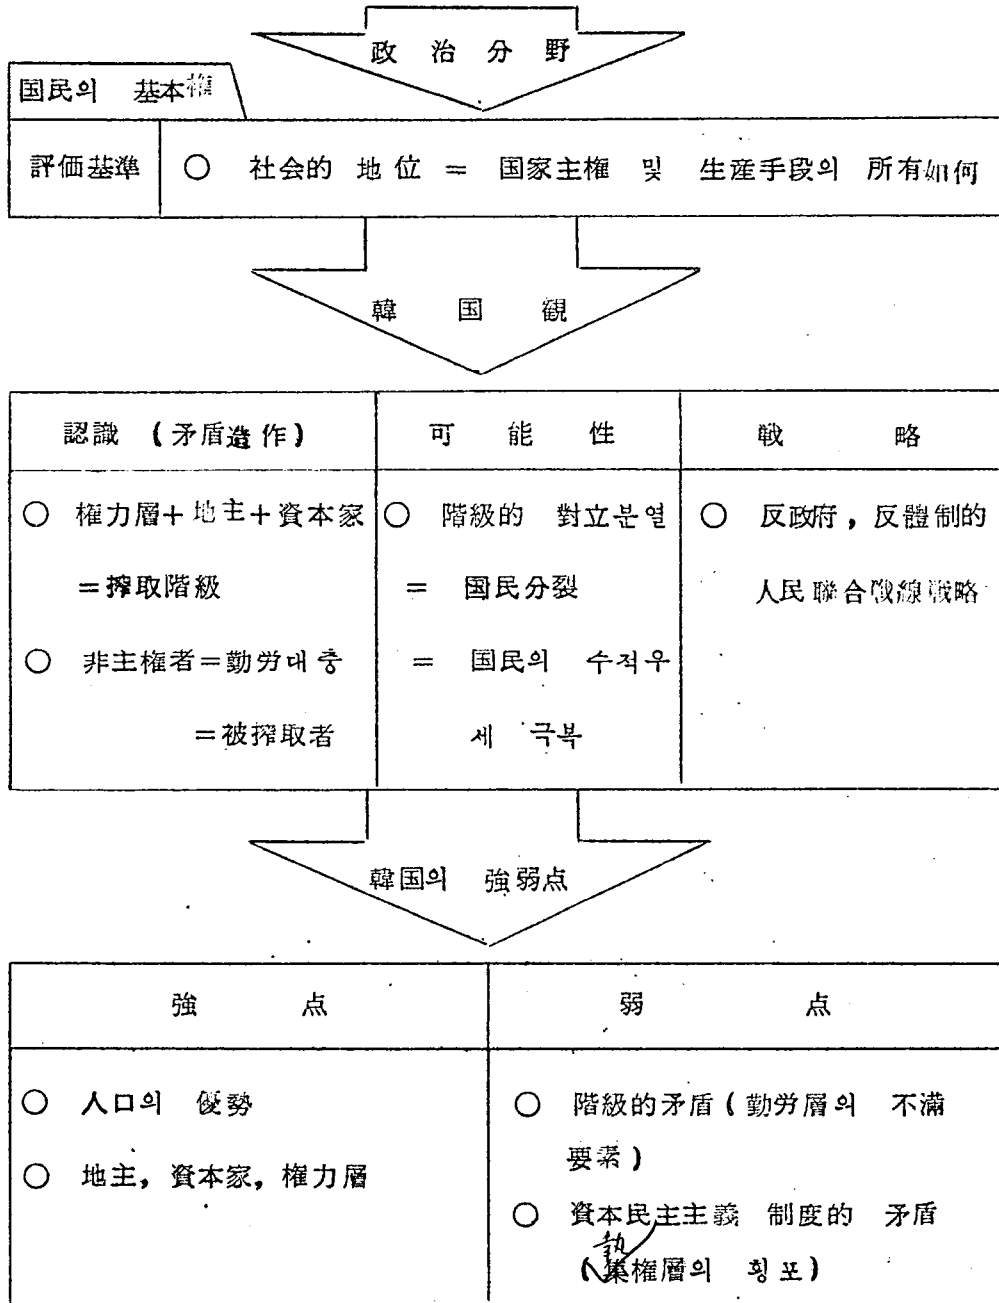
政 治 分 野

国民의 基本権

| 評価基準 | ○ 社会的 地 位 = 国家主権 및 生産手段의 所有如何 |
|---|---|

韓 国 観

| 認識 (矛盾造作) | 可 能 性 | 戦 略 |
|---|---|---|
| ○ 権力層+地主+資本家 =搾取階級 ○ 非主権者=勤労대층 =被搾取者 | ○ 階級的 對立분열 = 国民分裂 = 国民의 수적우세 극복 | ○ 反政府, 反體制的 人民聯合戦線戦略 |

韓国의 強弱点

| 強 点 | 弱 点 |
|---|---|
| ○ 人口의 優勢 ○ 地主, 資本家, 権力層 | ○ 階級的矛盾 (勤労層의 不満要素) ○ 資本民主主義 制度的 矛盾 (執権層의 횡포) |